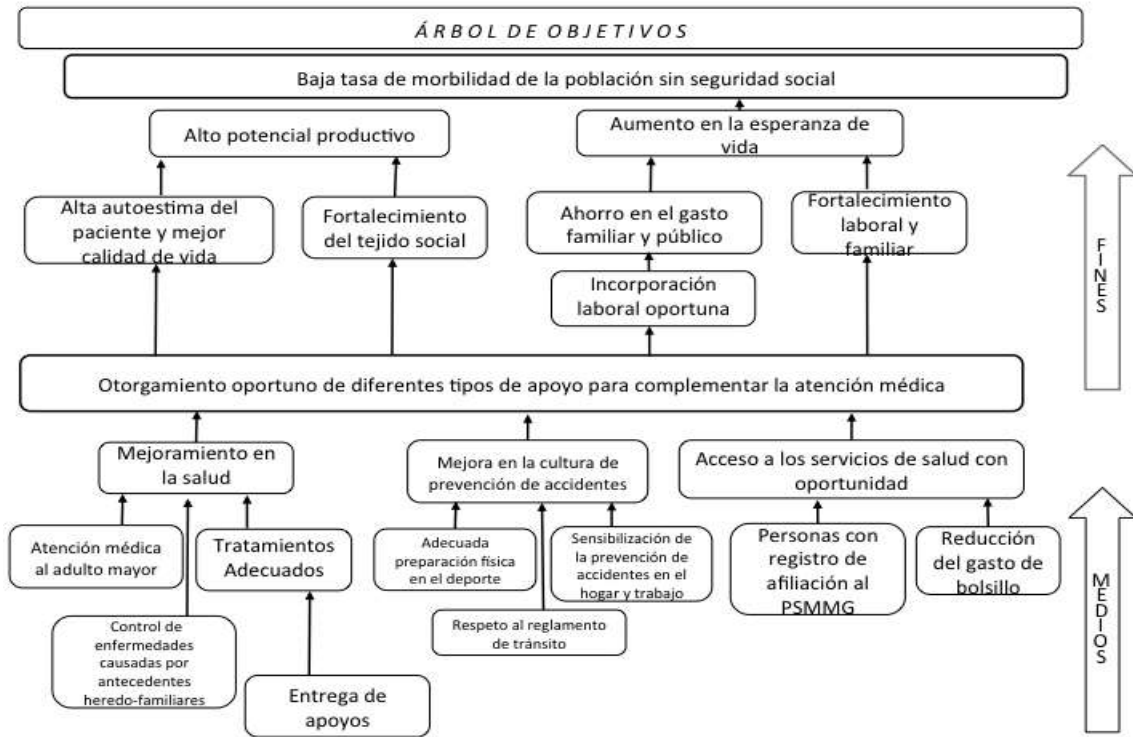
ÁRBOL DE OBJETIVOS

Baja tasa de morbilidad de la población sin seguridad social

Alto potencial productivo

Aumento en la esperanza de vida

Alta autoestima del paciente y mejor calidad de vida

Fortalecimiento del tejido social

Ahorro en el gasto familiar y público

Fortalecimiento laboral y familiar

Incorporación laboral oportuna

FINES

Otorgamiento oportuno de diferentes tipos de apoyo para complementar la atención médica

Mejoramiento en la salud

Mejora en la cultura de prevención de accidentes

Acceso a los servicios de salud con oportunidad

Atención médica al adulto mayor

Tratamientos Adecuados

Adecuada preparación física en el deporte

Sensibilización de la prevención de accidentes en el hogar y trabajo

Personas con registro de afiliación al PSMMG

Reducción del gasto de bolsillo

MEDIOS

Control de enfermedades causadas por antecedentes heredo-familiares

Respeto al reglamento de tránsito

Entrega de apoyos